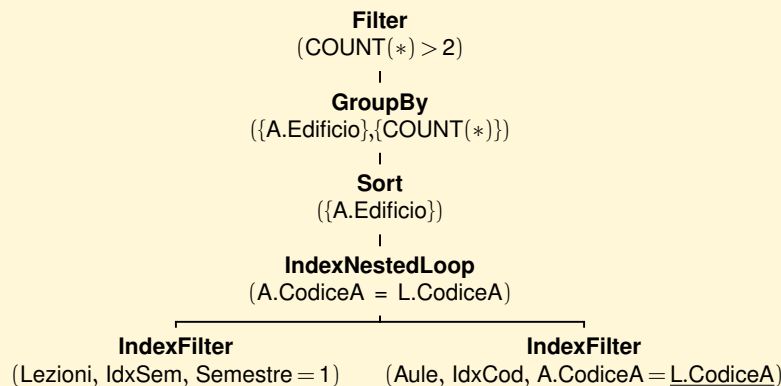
Filter
(COUNT$(*)$ > 2)

GroupBy
({A.Edificio},{COUNT$(*)$})

Sort
({A.Edificio})

IndexNestedLoop
(A.CodiceA = L.CodiceA)

IndexFilter
(Lezioni, IdxSem, Semestre = 1)

IndexFilter
(Aule, IdxCod, A.CodiceA = L.CodiceA)